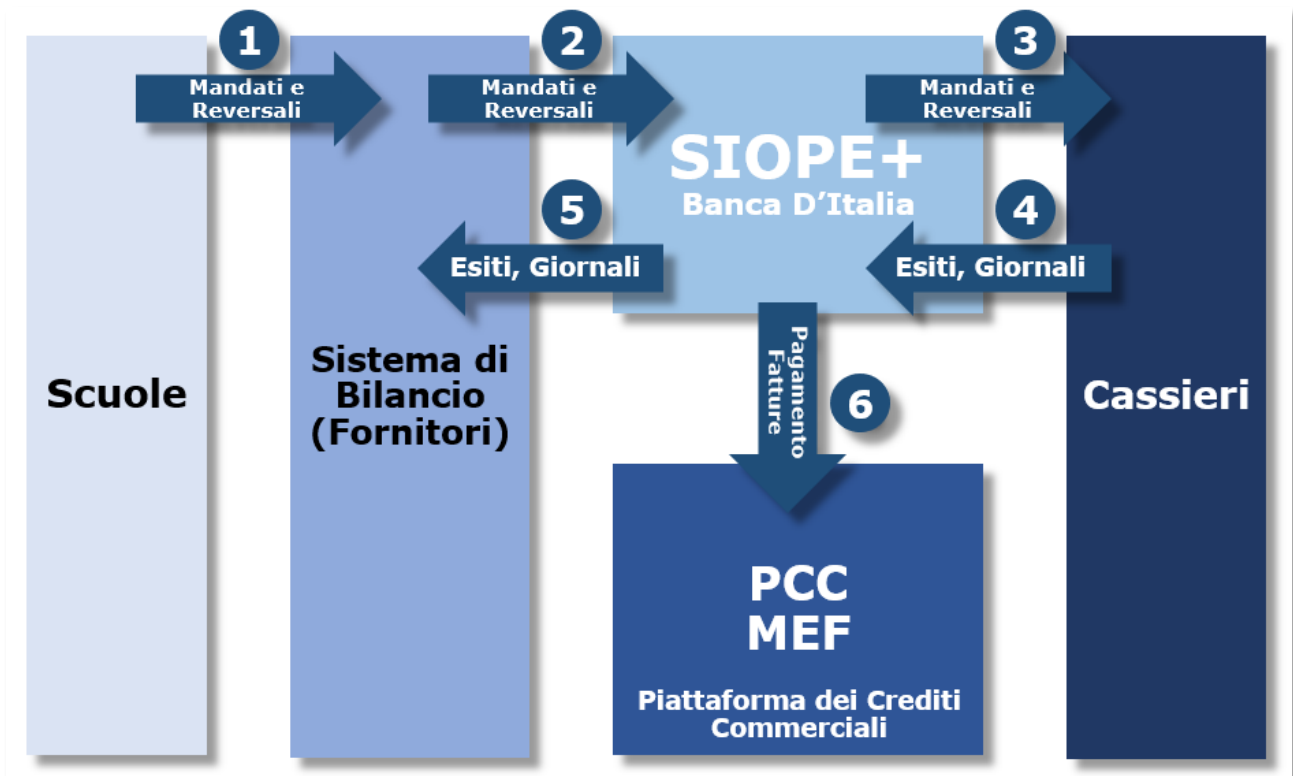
1
Mandati e Reversali

2
Mandati e Reversali

3
Mandati e Reversali

SIOPE+
Banca D'Italia

5
Esiti, Giornali

4
Esiti, Giornali

Scuole

Sistema di Bilancio (Fornitori)

Pagamento Fatture

6

Cassieri

PCC
MEF

Piattaforma dei Crediti Commerciali